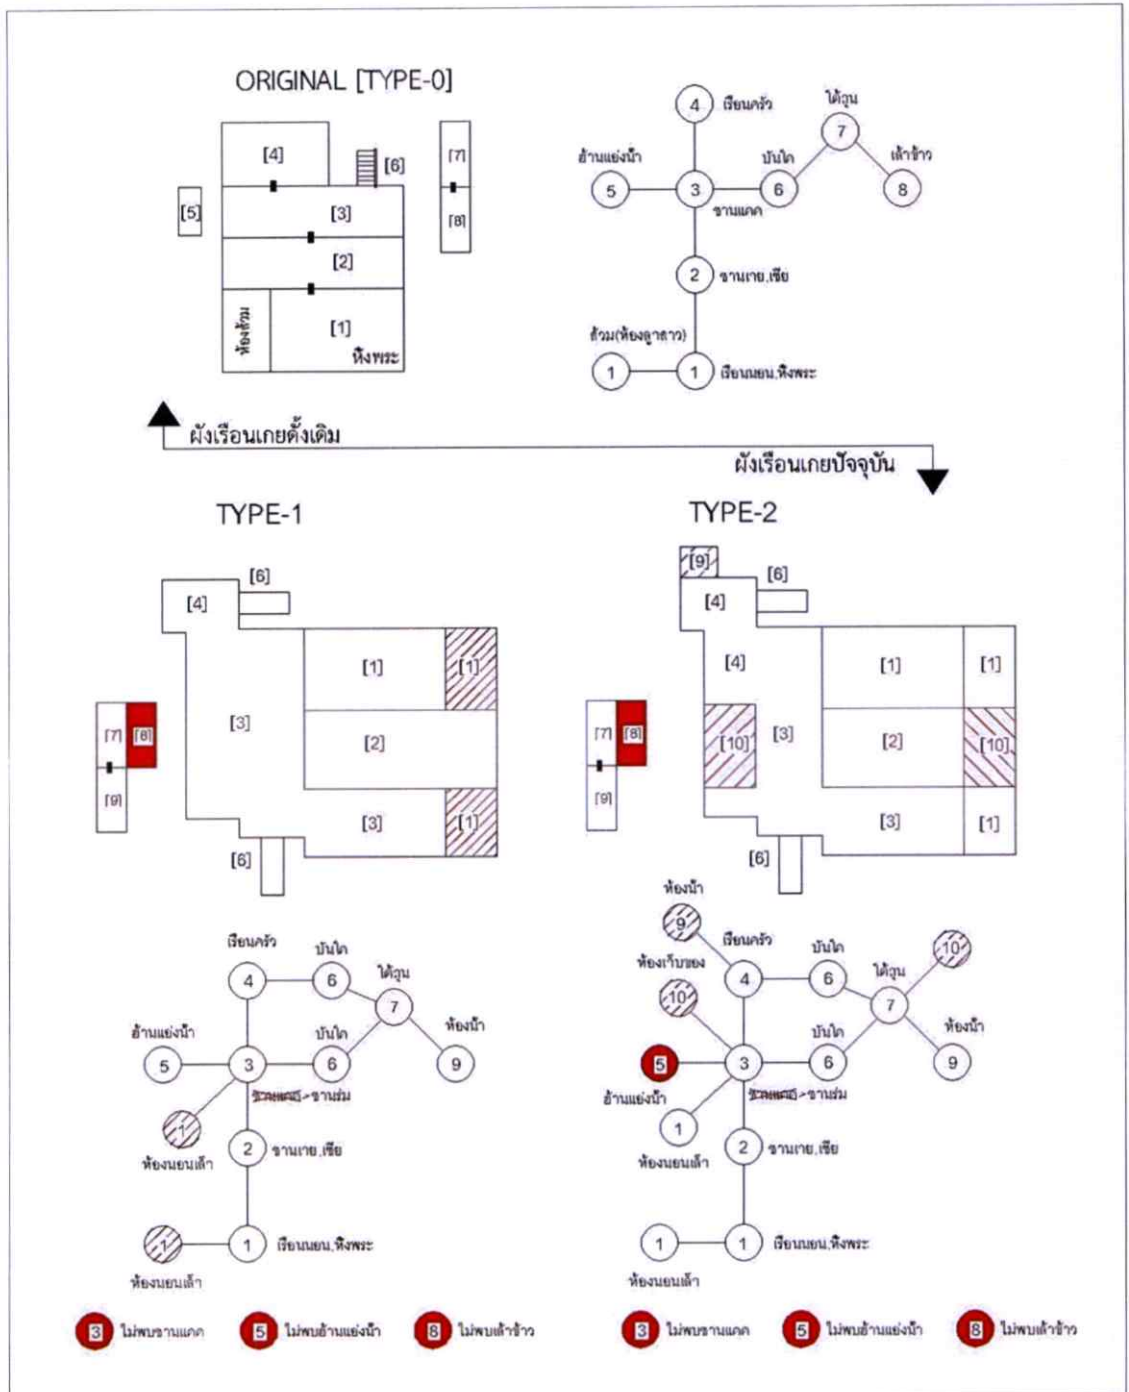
ORIGINAL [TYPE-0]

[4]
[6]
[7]
[5]
[3]
[8]
[2]
ห้องส้วม
[1]
หิ้งพระ

4 เรือนครัว
7 ใต้ถุน
ฮ้านแย่งน้ำ
บันได
เล้าข้าว
5
3
6
8
ชานแดด
2 ชานเกย,เซีย
ส้วม(ห้องลูกสาว)
1
1 เรือนนอน,หิ้งพระ

ผังเรือนเกยดั้งเดิม
ผังเรือนเกยปัจจุบัน

TYPE-1

[6]
[4]
[1]
[1]
[7]
[8]
[3]
[2]
[9]
[3]
[1]
[6]

เรือนครัว
บันได
4
6
ใต้ถุน
7
ฮ้านแย่งน้ำ
บันได
ห้องน้ำ
5
3
6
9
ชานแดด->ชานร่ม
1
ห้องนอนเล้า
2 ชานเกย,เซีย
1
1 เรือนนอน,หิ้งพระ
ห้องนอนเล้า

3 ไม่พบชานแดด
5 ไม่พบฮ้านแย่งน้ำ
8 ไม่พบเล้าข้าว

TYPE-2

[9]
[6]
[4]
[4]
[1]
[1]
[7]
[8]
[10]
[3]
[2]
[10]
[9]
[3]
[1]
[6]

ห้องน้ำ
9
เรือนครัว
ห้องเก็บของ
4
บันได
6
ใต้ถุน
10
10
7
บันได
ห้องน้ำ
5
3
6
9
ฮ้านแย่งน้ำ
ชานแดด->ชานร่ม
1
ห้องนอนเล้า
2 ชานเกย,เซีย
1
1 เรือนนอน,หิ้งพระ
ห้องนอนเล้า

3 ไม่พบชานแดด
5 ไม่พบฮ้านแย่งน้ำ
8 ไม่พบเล้าข้าว